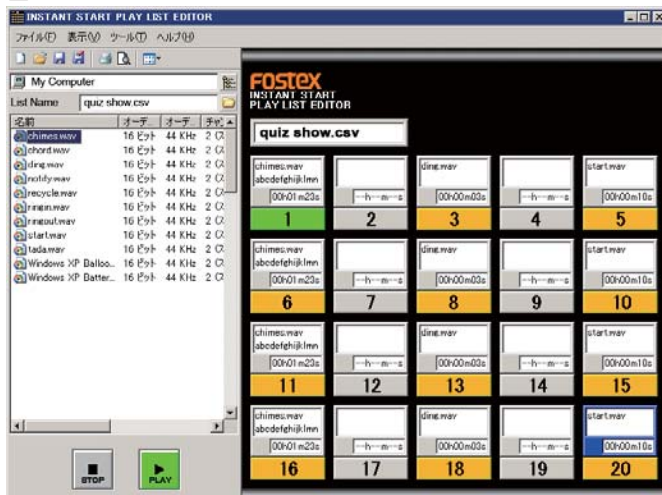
INSTANT START PLAY LIST EDITOR

ファイル(F) 表示(V) ツール(T) ヘルプ(H)

My Computer

List Name quiz show.csv

| 名前 | オーデ... | オーデ... | チャ |
|---|---|---|---|
| chimes.wav | 16 ビット | 44 KHz | 2 (ス |
| chord.wav | 16 ビット | 44 KHz | 2 (ス |
| ding.wav | 16 ビット | 44 KHz | 2 (ス |
| notify.wav | 16 ビット | 44 KHz | 2 (ス |
| recycle.wav | 16 ビット | 44 KHz | 2 (ス |
| ringin.wav | 16 ビット | 44 KHz | 2 (ス |
| ringout.wav | 16 ビット | 44 KHz | 2 (ス |
| start.wav | 16 ビット | 44 KHz | 2 (ス |
| tada.wav | 16 ビット | 44 KHz | 2 (ス |
| Windows XP Balloo... | 16 ビット | 44 KHz | 2 (ス |
| Windows XP Batter... | 16 ビット | 44 KHz | 2 (ス |

STOP

PLAY

FOSTEX
INSTANT START
PLAY LIST EDITOR

quiz show.csv

chimes.wav abcdefghijklmn 00h01m23s 1
--h--m--s 2
ding.wav 00h00m03s 3
--h--m--s 4
start.wav 00h00m10s 5

chimes.wav abcdefghijklmn 00h01m23s 6
--h--m--s 7
ding.wav 00h00m03s 8
--h--m--s 9
start.wav 00h00m10s 10

chimes.wav abcdefghijklmn 00h01m23s 11
--h--m--s 12
ding.wav 00h00m03s 13
--h--m--s 14
start.wav 00h00m10s 15

chimes.wav abcdefghijklmn 00h01m23s 16
--h--m--s 17
ding.wav 00h00m03s 18
--h--m--s 19
start.wav 00h00m10s 20